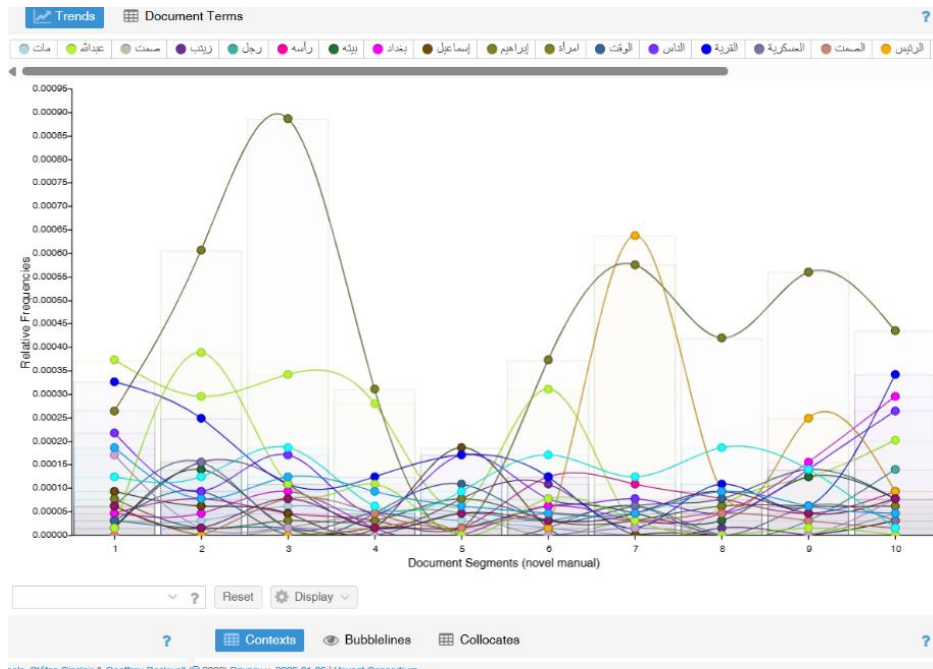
Trends   Document Terms ?

الرئيس  الصمت  العسكرية  القرية  الناس  الوقت  امرأة  إبراهيم  إسماعيل  بغداد  بيته  رأسه  رجل  زينب  صمت  عبدالله  مات

0.00095
0.00090
0.00085
0.00080
0.00075
0.00070
0.00065
0.00060
0.00055
0.00050
0.00045
0.00040
0.00035
0.00030
0.00025
0.00020
0.00015
0.00010
0.00005
0.00000

Relative Frequencies

1 2 3 4 5 6 7 8 9 10

Document Segments (novel manual)

? Reset Display

? Contexts Bubblelines Collocates ?

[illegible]